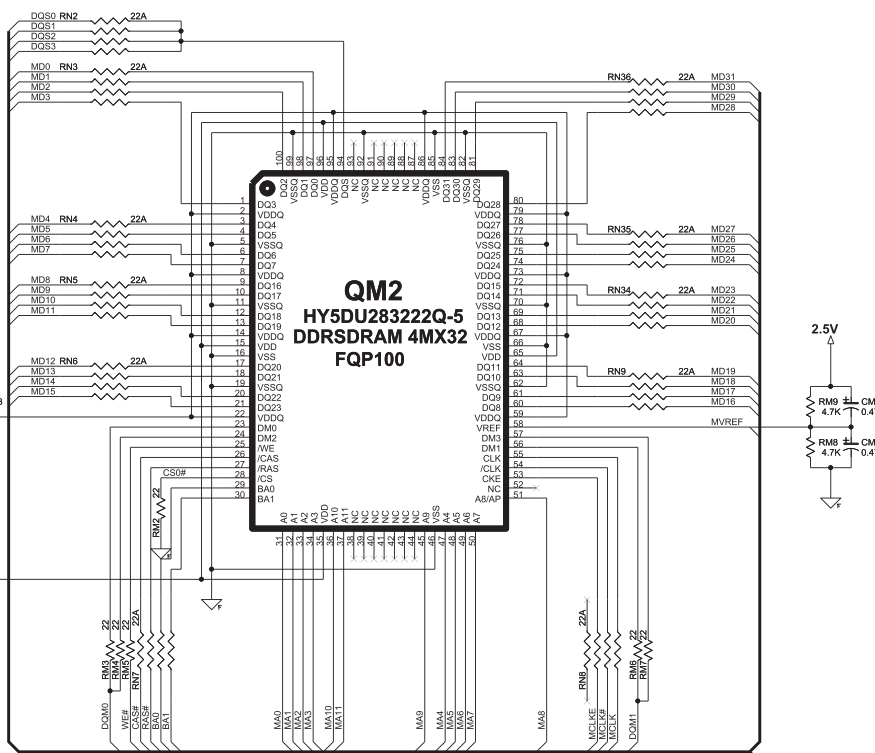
DQS0 RN2 22A
DQS1
DQS2
DQS3

MD0 RN3 22A
MD1
MD2
MD3

RN36 22A MD31
MD30
MD29
MD28

QM2
HY5DU283222Q-5
DDRSDRAM 4MX32
FQP100

100 99 98 97 96 95 94 93 92 91 90 89 88 87 86 85 84 83 82 81
DQ2 VSSQ DQ1 DQ0 VDD VDDQ DQS NC VSSQ NC NC NC NC NC VDDQ VSS DQ31 DQ30 VSSQ DQ29

1 DQ3
2 VDDQ
3 DQ4
4 DQ5
5 VSSQ
6 DQ6
7 DQ7
8 VDDQ
9 DQ16
10 DQ17
11 VSSQ
12 DQ18
13 DQ19
14 VDDQ
15 VDD
16 VSS
17 DQ20
18 DQ21
19 VSSQ
20 DQ22
21 DQ23
22 VDDQ
23 DM0
24 DM2
25 /WE
26 /CAS
27 /RAS
28 /CS
29 BA0
30 BA1

80 DQ28
79 VDDQ
78 DQ27
77 DQ26
76 VSSQ
75 DQ25
74 DQ24
73 VDDQ
72 DQ15
71 DQ14
70 VSSQ
69 DQ13
68 DQ12
67 VDDQ
66 VSS
65 VDD
64 DQ11
63 DQ10
62 VSSQ
61 DQ9
60 DQ8
59 VDDQ
58 VREF
57 DM3
56 DM1
55 CLK
54 /CLK
53 CKE
52 NC
51 A8/AP

A0 A1 A2 A3 VDD A10 A11 NC NC NC NC NC NC NC A9 VSS A4 A5 A6 A7
31 32 33 34 35 36 37 38 39 40 41 42 43 44 45 46 47 48 49 50

MD4 RN4 22A
MD5
MD6
MD7

MD8 RN5 22A
MD9
MD10
MD11

MD12 RN6 22A
MD13
MD14
MD15

RN35 22A MD27
MD26
MD25
MD24

RN34 22A MD23
MD22
MD21
MD20

RN9 22A MD19
MD18
MD17
MD16

MVREF

2.5V
RM9 4.7K
CM
0.1
RM8 4.7K
CM
0.1

CS0#
22
RM2

22 22 22 22A
RM3 RM4 RM5 RN7

DQM0 WE# CAS# RAS# BA0 BA1

MA0 MA1 MA2 MA3 MA10 MA11 MA9 MA4 MA5 MA6 MA7 MA8

22A
RN8
MCLKE MCLK# MCLK

22 22
RM6 RM7
DQM1